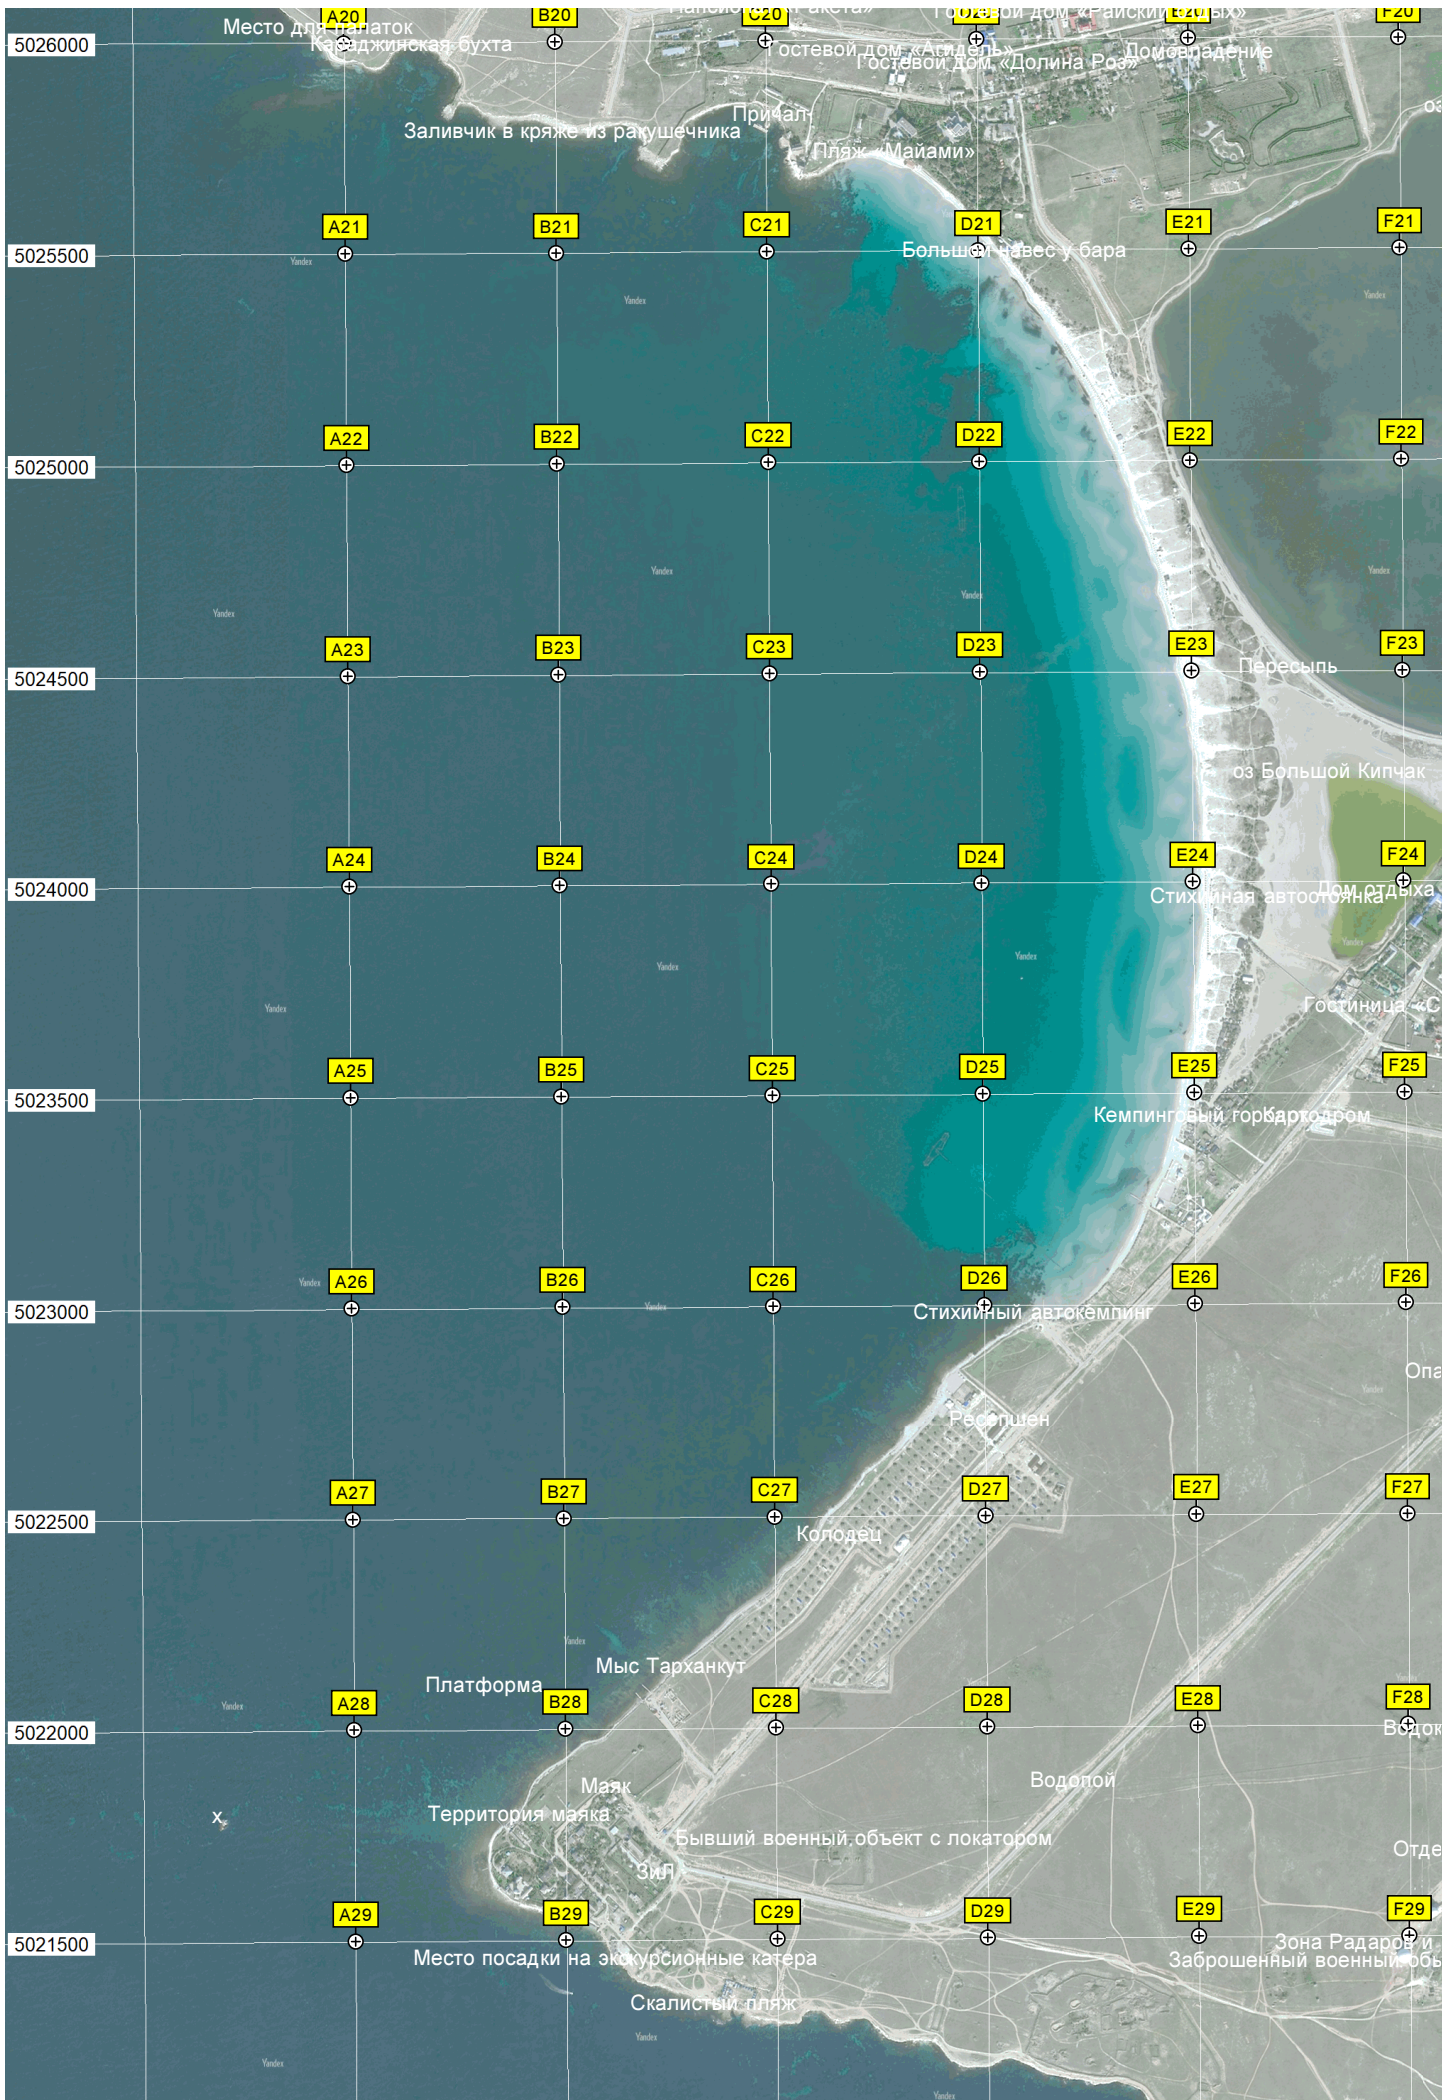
A20 B20 C20 D20 E20 F20
5026000
Место для палаток
Караджинская бухта
Пансионат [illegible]акета»
Гостевой дом «Райские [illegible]ых»
Гостевой дом «Агидель»
Гостевой дом «Долина Роз»
Домсвраадение
Причал
Заливчик в кряже из ракушечника
Пляж «Майами»
оз
A21 B21 C21 D21 E21 F21
5025500
Большой навес у бара
Yandex
A22 B22 C22 D22 E22 F22
5025000
A23 B23 C23 D23 E23 F23
5024500
Пересыпь
оз Большой Кипчак
A24 B24 C24 D24 E24 F24
5024000
Стихийная автостоянка
Дом отдыха
Гостиница «С
A25 B25 C25 D25 E25 F25
5023500
Кемпинговый горо
Картодром
A26 B26 C26 D26 E26 F26
5023000
Стихийный автокемпинг
Опа
Ресепшен
A27 B27 C27 D27 E27 F27
5022500
Колодец
Мыс Тарханкут
Платформа
A28 B28 C28 D28 E28 F28
5022000
Водок
Маяк
Водопой
x
Территория маяка
Бывший военный объект с локатором
ЗиЛ
Отде
A29 B29 C29 D29 E29 F29
5021500
Зона Радаров и
Заброшенный военный объ
Место посадки на экскурсионные катера
Скалистый пляж